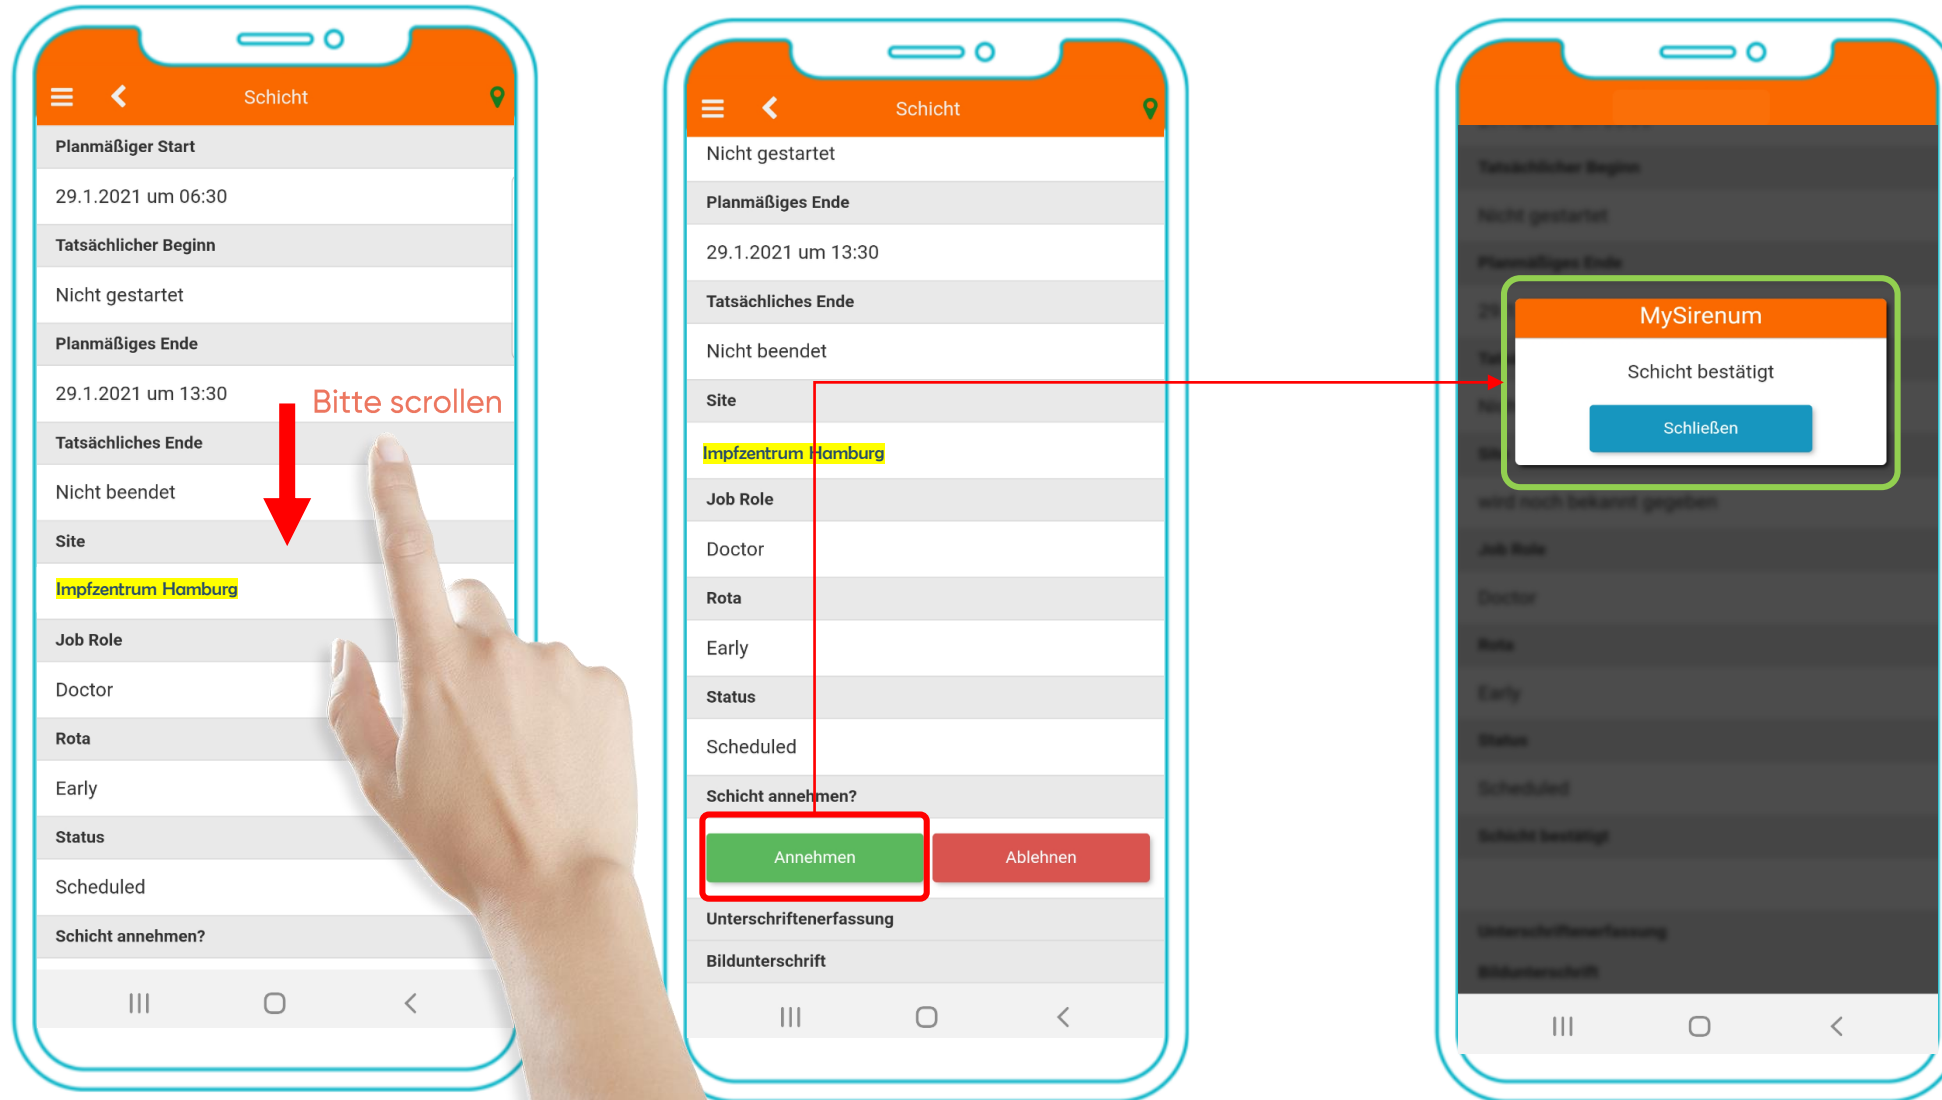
Schicht

Planmäßiger Start

29.1.2021 um 06:30

Tatsächlicher Beginn

Nicht gestartet

Planmäßiges Ende

29.1.2021 um 13:30

Bitte scrollen

Tatsächliches Ende

Nicht beendet

Site

Impfzentrum Hamburg

Job Role

Doctor

Rota

Early

Status

Scheduled

Schicht annehmen?

Schicht

Nicht gestartet

Planmäßiges Ende

29.1.2021 um 13:30

Tatsächliches Ende

Nicht beendet

Site

Impfzentrum Hamburg

Job Role

Doctor

Rota

Early

Status

Scheduled

Schicht annehmen?

Annehmen

Ablehnen

Unterschriftenerfassung

Bildunterschrift

MySirenum

Schicht bestätigt

Schließen